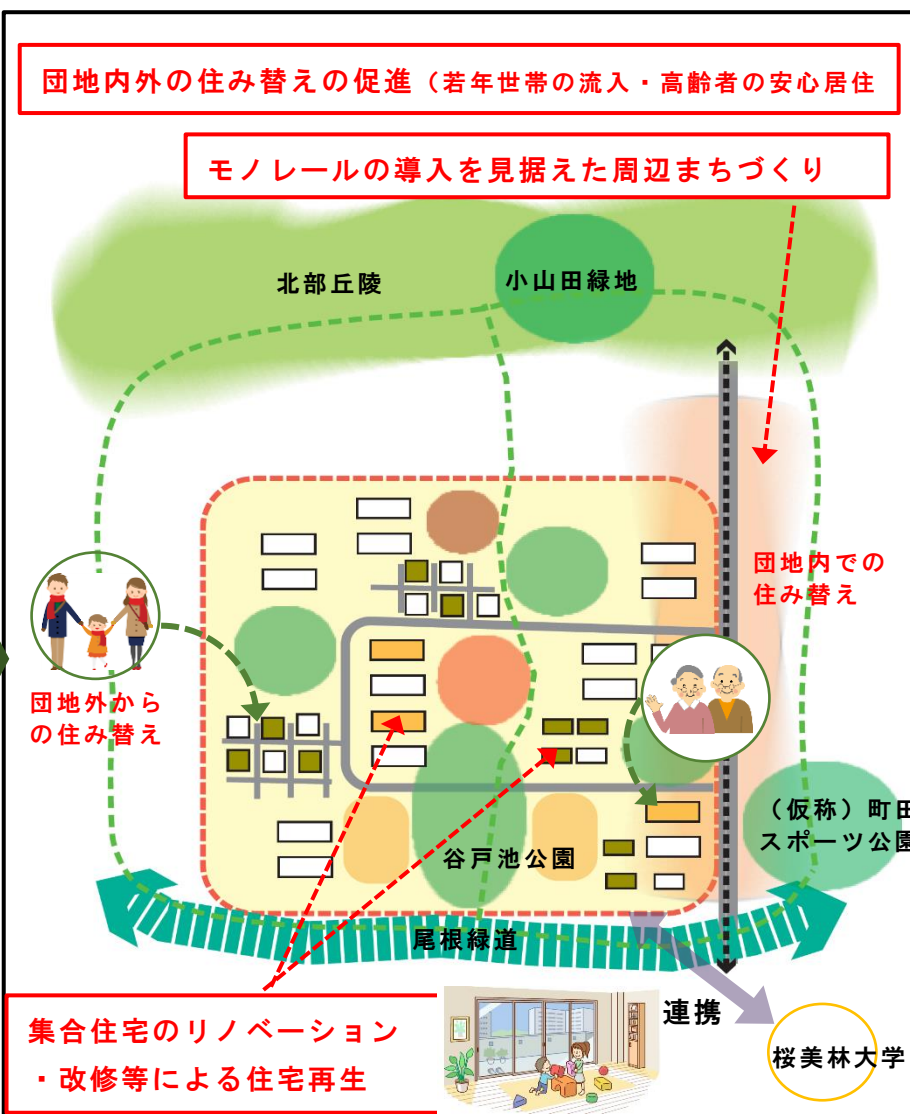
団地内外の住み替えの促進（若年世帯の流入・高齢者の安心居住

モノレールの導入を見据えた周辺まちづくり

北部丘陵

小山田緑地

団地内での住み替え

団地外からの住み替え

（仮称）町田スポーツ公園

谷戸池公園

尾根緑道

連携

集合住宅のリノベーション・改修等による住宅再生

桜美林大学